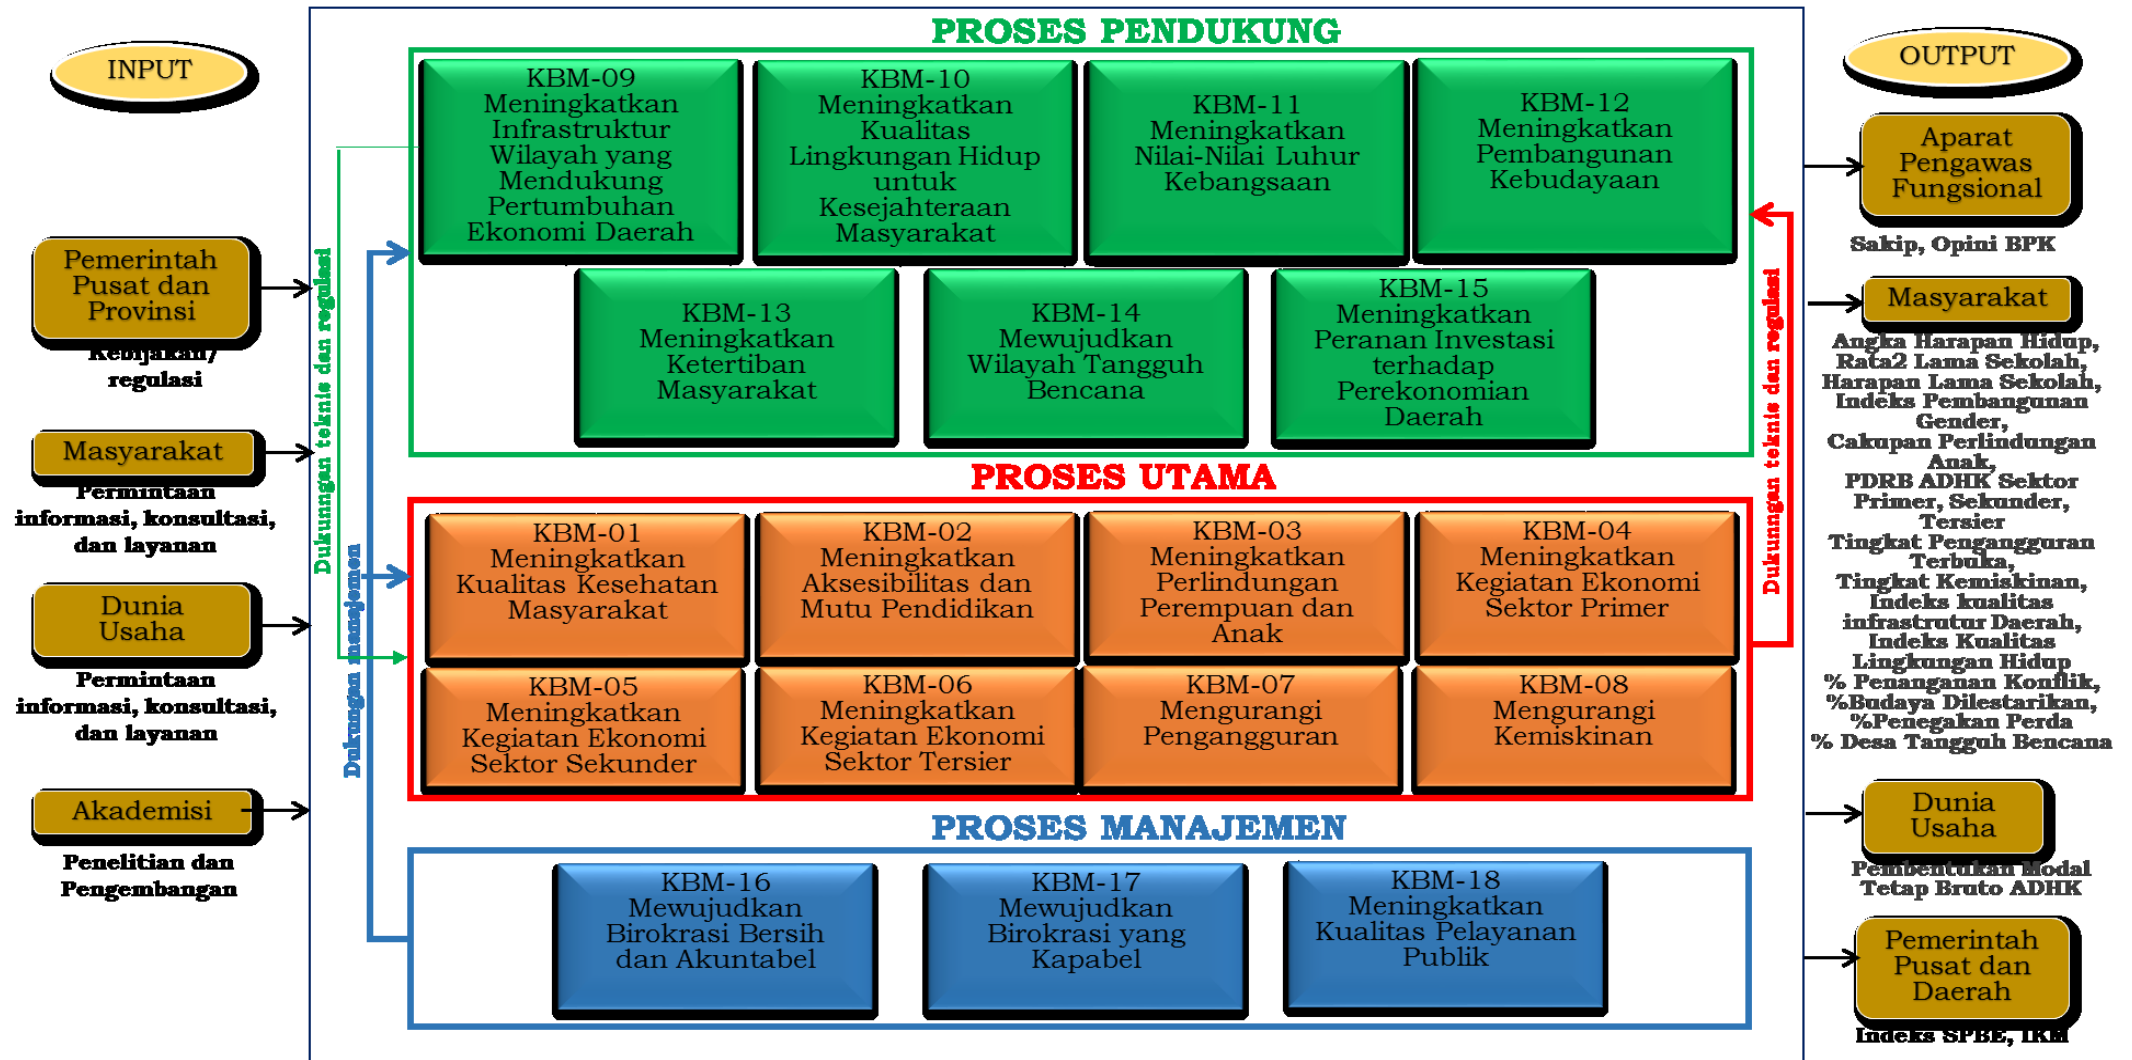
INPUT

Pemerintah Pusat dan Provinsi

Kebijakan/ regulasi

Masyarakat

Permintaan informasi, konsultasi, dan layanan

Dunia Usaha

Permintaan informasi, konsultasi, dan layanan

Akademisi

Penelitian dan Pengembangan

Dukungan teknis dan regulasi

Dukungan manajemen

PROSES PENDUKUNG

KBM-09 Meningkatkan Infrastruktur Wilayah yang Mendukung Pertumbuhan Ekonomi Daerah

KBM-10 Meningkatkan Kualitas Lingkungan Hidup untuk Kesejahteraan Masyarakat

KBM-11 Meningkatkan Nilai-Nilai Luhur Kebangsaan

KBM-12 Meningkatkan Pembangunan Kebudayaan

KBM-13 Meningkatkan Ketertiban Masyarakat

KBM-14 Mewujudkan Wilayah Tangguh Bencana

KBM-15 Meningkatkan Peranan Investasi terhadap Perekonomian Daerah

PROSES UTAMA

KBM-01 Meningkatkan Kualitas Kesehatan Masyarakat

KBM-02 Meningkatkan Aksesibilitas dan Mutu Pendidikan

KBM-03 Meningkatkan Perlindungan Perempuan dan Anak

KBM-04 Meningkatkan Kegiatan Ekonomi Sektor Primer

KBM-05 Meningkatkan Kegiatan Ekonomi Sektor Sekunder

KBM-06 Meningkatkan Kegiatan Ekonomi Sektor Tersier

KBM-07 Mengurangi Pengangguran

KBM-08 Mengurangi Kemiskinan

PROSES MANAJEMEN

KBM-16 Mewujudkan Birokrasi Bersih dan Akuntabel

KBM-17 Mewujudkan Birokrasi yang Kapabel

KBM-18 Meningkatkan Kualitas Pelayanan Publik

Dukungan teknis dan regulasi

OUTPUT

Aparat Pengawas Fungsional

Sakip, Opini BPK

Masyarakat

Angka Harapan Hidup, Rata2 Lama Sekolah, Harapan Lama Sekolah, Indeks Pembangunan Gender, Cakupan Perlindungan Anak, PDRB ADHK Sektor Primer, Sekunder, Tersier Tingkat Pengangguran Terbuka, Tingkat Kemiskinan, Indeks kualitas infrastrutur Daerah, Indeks Kualitas Lingkungan Hidup % Penanganan Konflik, %Budaya Dilestarikan, %Penegakan Perda % Desa Tangguh Bencana

Dunia Usaha

Pembentukan Modal Tetap Bruto ADHK

Pemerintah Pusat dan Daerah

Indeks SPBE, IKM